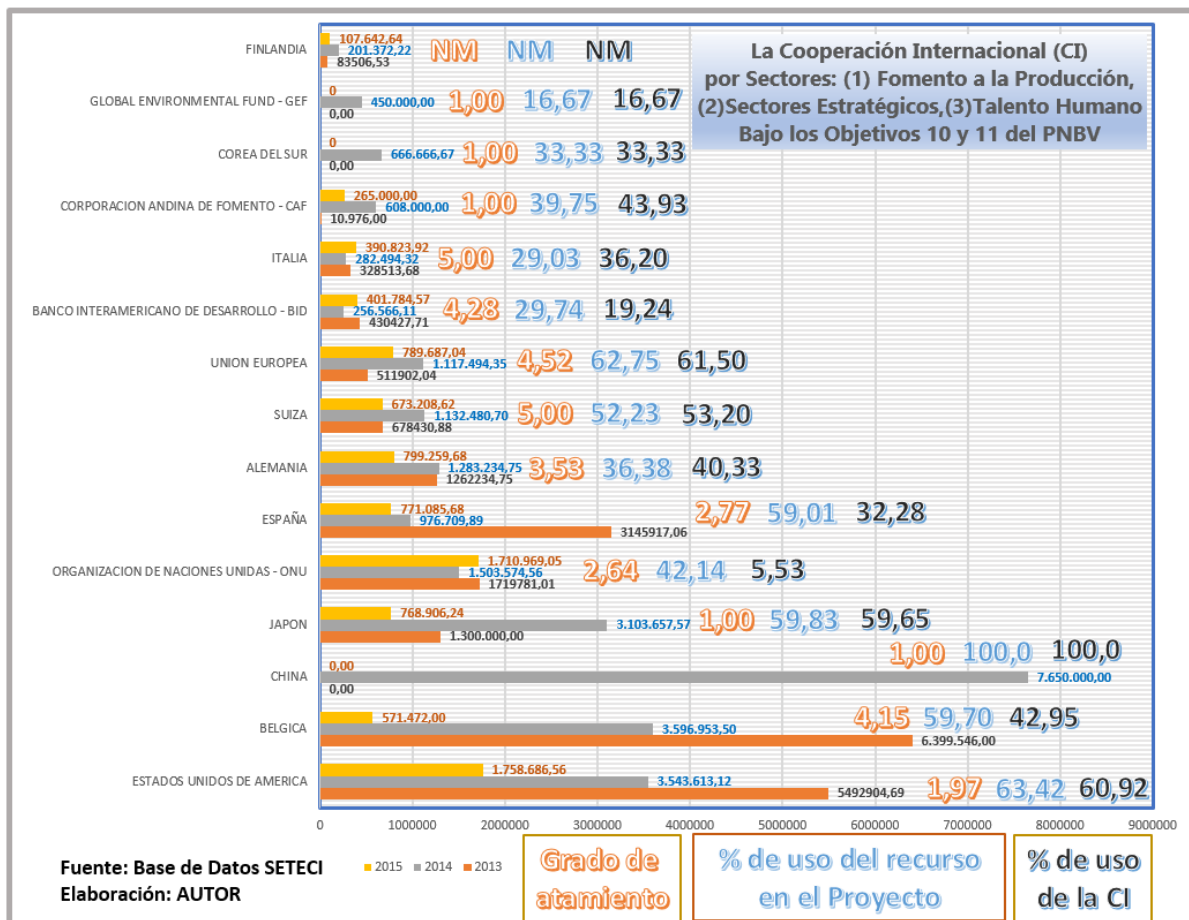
La Cooperación Internacional (CI) por Sectores: (1) Fomento a la Producción, (2)Sectores Estratégicos,(3)Talento Humano Bajo los Objetivos 10 y 11 del PNBV

FINLANDIA 107.642,64 201.372,22 83506,53 NM NM NM
GLOBAL ENVIRONMENTAL FUND - GEF 0 450.000,00 0,00 1,00 16,67 16,67
COREA DEL SUR 0 666.666,67 0,00 1,00 33,33 33,33
CORPORACION ANDINA DE FOMENTO - CAF 265.000,00 608.000,00 10.976,00 1,00 39,75 43,93
ITALIA 390.823,92 282.494,32 328513,68 5,00 29,03 36,20
BANCO INTERAMERICANO DE DESARROLLO - BID 401.784,57 256.566,11 430427,71 4,28 29,74 19,24
UNION EUROPEA 789.687,04 1.117.494,35 511902,04 4,52 62,75 61,50
SUIZA 673.208,62 1.132.480,70 678430,88 5,00 52,23 53,20
ALEMANIA 799.259,68 1.283.234,75 1262234,75 3,53 36,38 40,33
ESPAÑA 771.085,68 976.709,89 3145917,06 2,77 59,01 32,28
ORGANIZACION DE NACIONES UNIDAS - ONU 1.710.969,05 1.503.574,56 1719781,01 2,64 42,14 5,53
JAPON 768.906,24 3.103.657,57 1.300.000,00 1,00 59,83 59,65
CHINA 0,00 7.650.000,00 0,00 1,00 100,0 100,0
BELGICA 571.472,00 3.596.953,50 6.399.546,00 4,15 59,70 42,95
ESTADOS UNIDOS DE AMERICA 1.758.686,56 3.543.613,12 5492904,69 1,97 63,42 60,92

0 1000000 2000000 3000000 4000000 5000000 6000000 7000000 8000000 9000000

Fuente: Base de Datos SETECI
Elaboración: AUTOR

2015 2014 2013

Grado de atamiento

% de uso del recurso en el Proyecto

% de uso de la CI